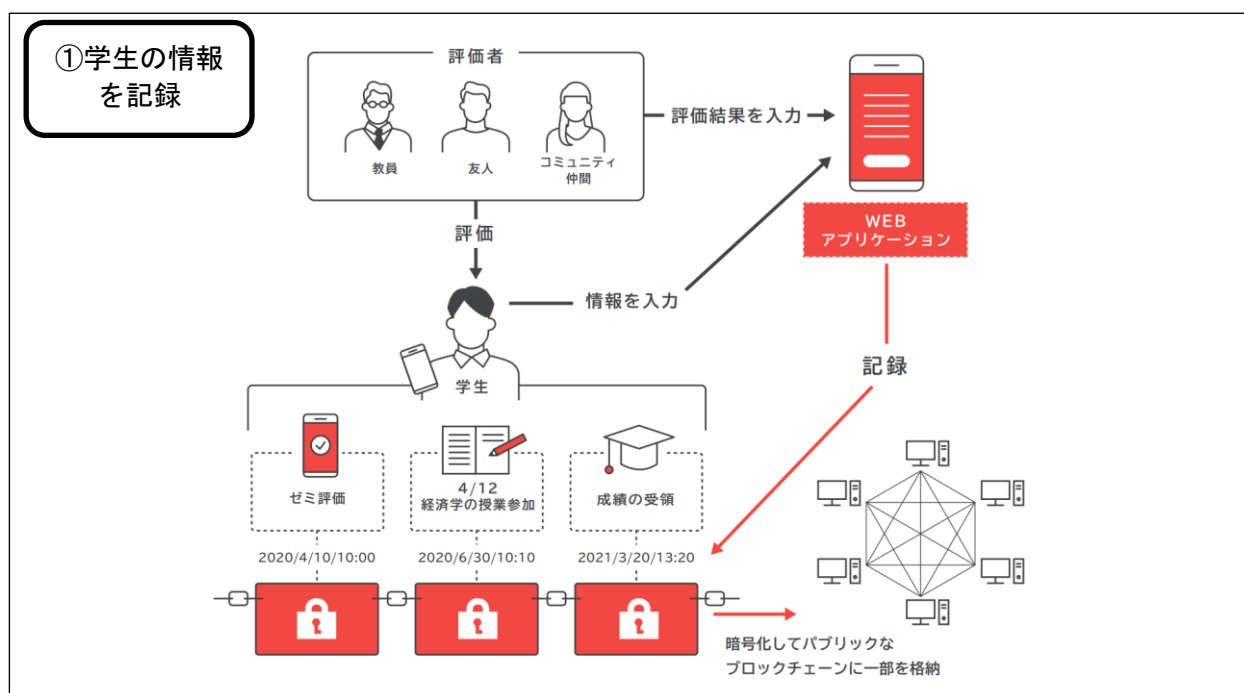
①学生の情報を記録

評価者

教員

友人

コミュニティ仲間

評価結果を入力

WEB
アプリケーション

評価

情報を入力

記録

学生

ゼミ評価

4/12
経済学の授業参加

成績の受領

2020/4/10/10:00

2020/6/30/10:10

2021/3/20/13:20

暗号化してパブリックなブロックチェーンに一部を格納